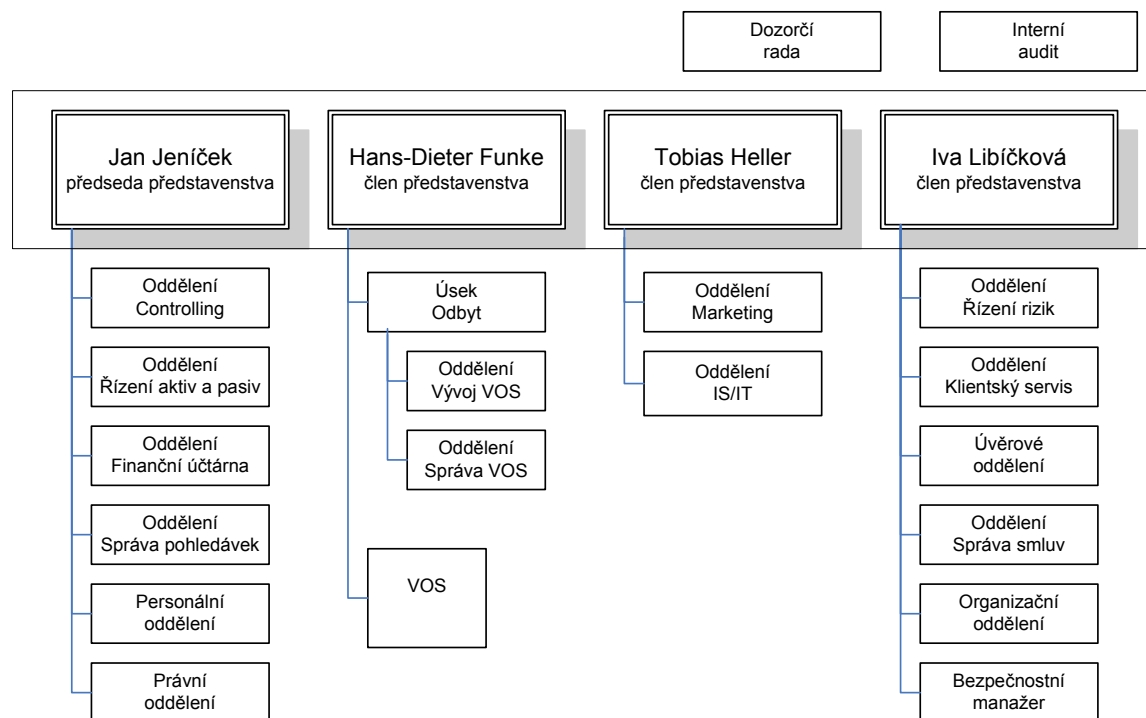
Dozorčí rada

Interní audit

Jan Jeníček
předseda představenstva

Hans-Dieter Funke
člen představenstva

Tobias Heller
člen představenstva

Iva Libíčková
člen představenstva

Oddělení Controlling

Oddělení Řízení aktiv a pasiv

Oddělení Finanční účtárna

Oddělení Správa pohledávek

Personální oddělení

Právní oddělení

Úsek Odbyt

Oddělení Vývoj VOS

Oddělení Správa VOS

VOS

Oddělení Marketing

Oddělení IS/IT

Oddělení Řízení rizik

Oddělení Klientský servis

Úvěrové oddělení

Oddělení Správa smluv

Organizační oddělení

Bezpečnostní manažer